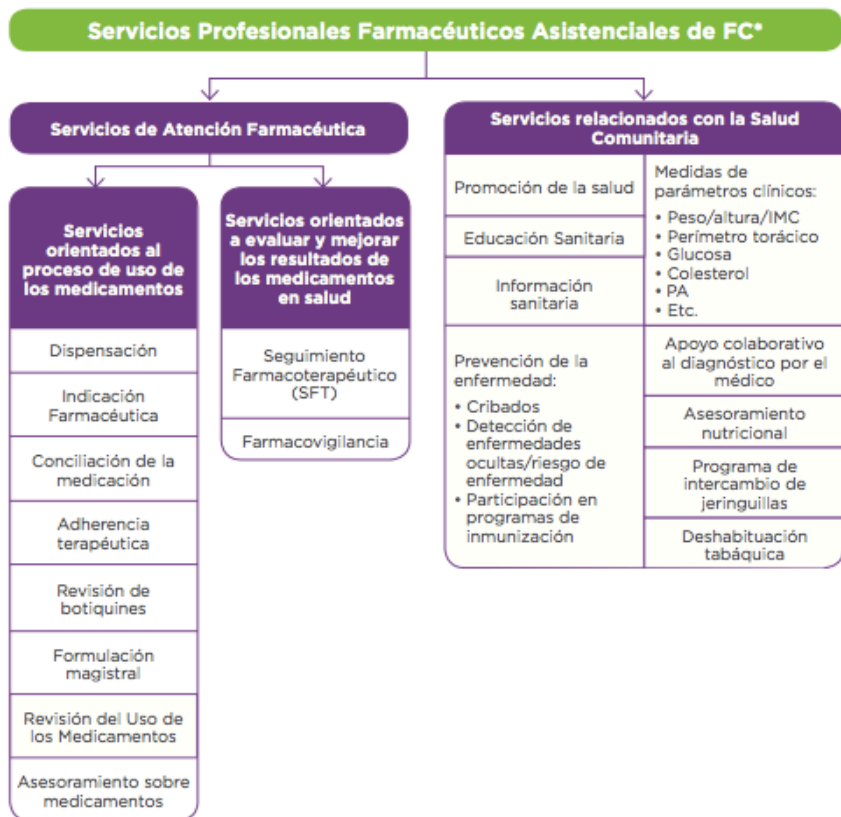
Servicios Profesionales Farmacéuticos Asistenciales de FC*

Servicios de Atención Farmacéutica

Servicios orientados al proceso de uso de los medicamentos

Dispensación

Indicación Farmacéutica

Conciliación de la medicación

Adherencia terapéutica

Revisión de botiquines

Formulación magistral

Revisión del Uso de los Medicamentos

Asesoramiento sobre medicamentos

Servicios orientados a evaluar y mejorar los resultados de los medicamentos en salud

Seguimiento Farmacoterapéutico (SFT)

Farmacovigilancia

Servicios relacionados con la Salud Comunitaria

Promoción de la salud

Educación Sanitaria

Información sanitaria

Medidas de parámetros clínicos:
• Peso/altura/IMC
• Perímetro torácico
• Glucosa
• Colesterol
• PA
• Etc.

Prevención de la enfermedad:
• Cribados
• Detección de enfermedades ocultas/riesgo de enfermedad
• Participación en programas de inmunización

Apoyo colaborativo al diagnóstico por el médico

Asesoramiento nutricional

Programa de intercambio de jeringuillas

Deshabituación tabáquica